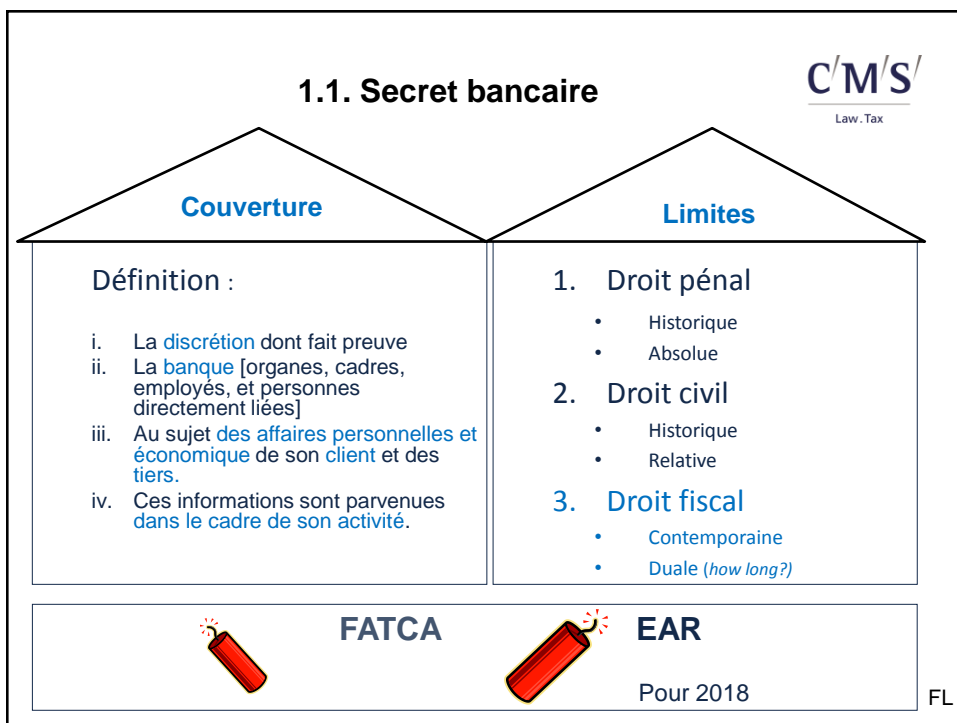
1.1. Secret bancaire

C/M/S/
Law.Tax

Couverture

Définition :

i. La discrétion dont fait preuve
ii. La banque [organes, cadres, employés, et personnes directement liées]
iii. Au sujet des affaires personnelles et économique de son client et des tiers.
iv. Ces informations sont parvenues dans le cadre de son activité.

Limites

1. Droit pénal
• Historique
• Absolue
2. Droit civil
• Historique
• Relative
3. Droit fiscal
• Contemporaine
• Duale (*how long?*)

FATCA

EAR

Pour 2018

FL